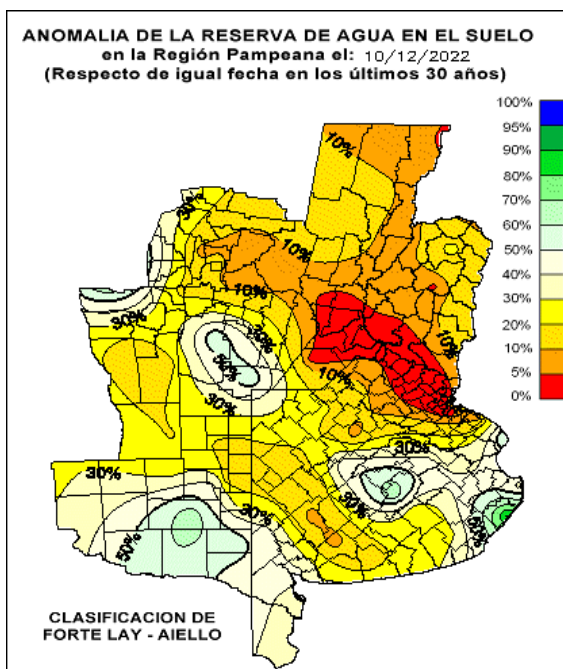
ANOMALIA DE LA RESERVA DE AGUA EN EL SUELO
en la Región Pampeana el: 10/12/2022
(Respecto de igual fecha en los últimos 30 años)

100%
95%
90%
80%
70%
60%
50%
40%
30%
20%
10%
5%
0%

10%
30%
10%
10%
30%
30%
50%
30%
10%
10%
30%
30%
30%
30%
50%
50%

CLASIFICACION DE
FORTE LAY - AIELLO